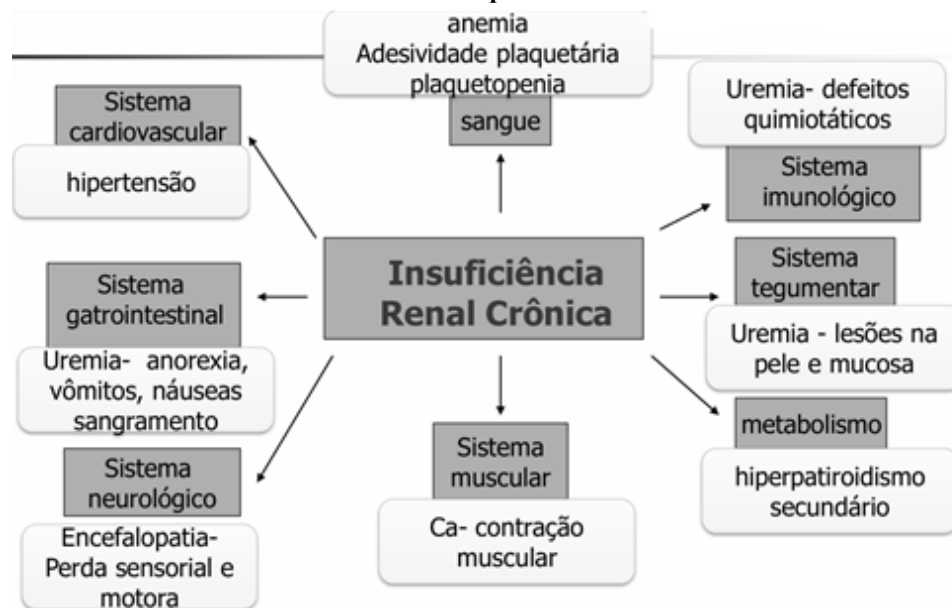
anemia
Adesividade plaquetária
plaquetopenia

sangue

Sistema cardiovascular

hipertensão

Uremia- defeitos quimiotáticos

Sistema imunológico

Insuficiência Renal Crônica

Sistema gatrointestinal

Uremia- anorexia, vômitos, náuseas sangramento

Sistema tegumentar

Uremia - lesões na pele e mucosa

metabolismo

hiperpatiroidismo secundário

Sistema muscular

Ca- contração muscular

Sistema neurológico

Encefalopatia- Perda sensorial e motora